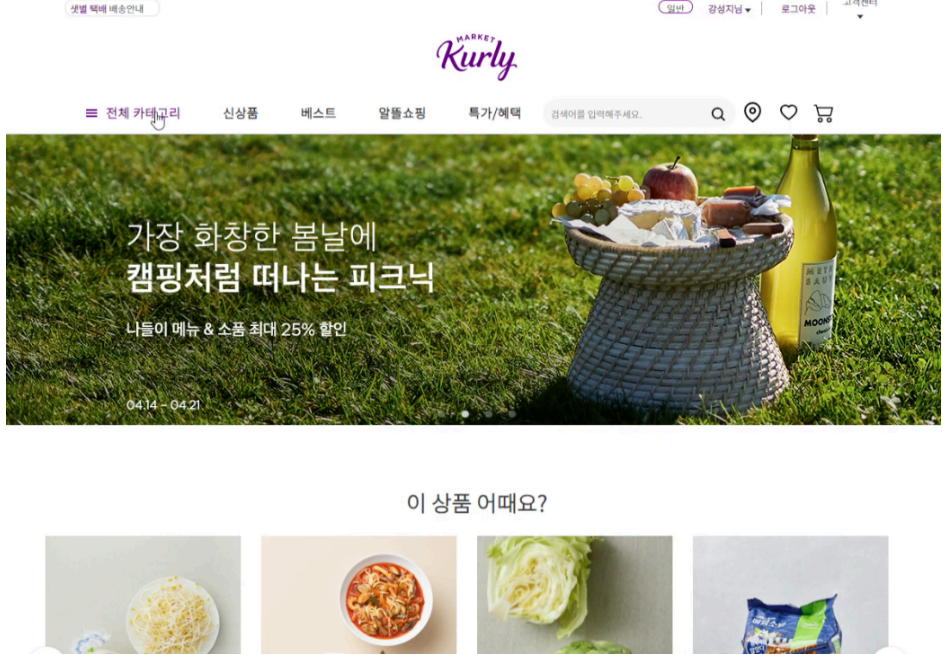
샛별 택배 배송안내

일반 강성지님 로그아웃 고객센터

MARKET Kurly

전체 카테고리 신상품 베스트 알뜰쇼핑 특가/혜택 검색어를 입력해주세요.

가장 화창한 봄날에
캠핑처럼 떠나는 피크닉

나들이 메뉴 & 소품 최대 25% 할인

04.14 - 04.21

MOONE

이 상품 어때요?